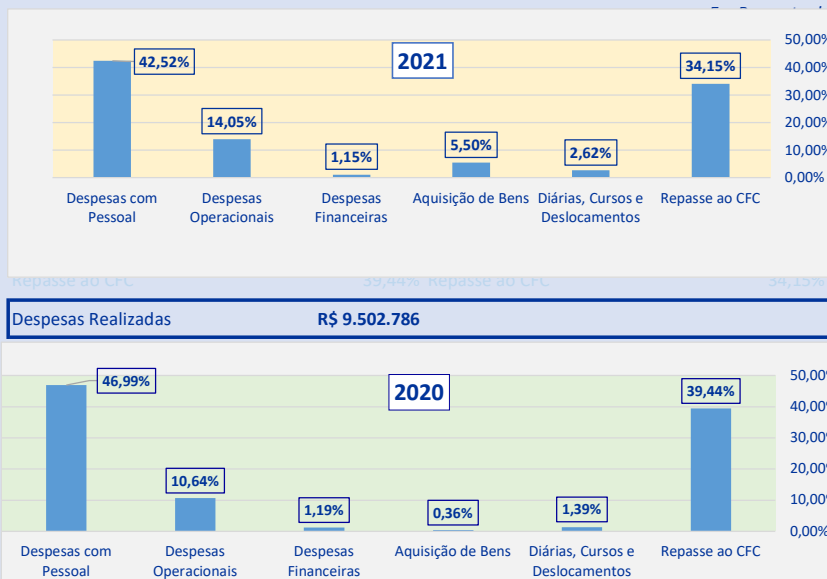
2021

42,52%
14,05%
1,15%
5,50%
2,62%
34,15%

50,00%
40,00%
30,00%
20,00%
10,00%
0,00%

Despesas com Pessoal
Despesas Operacionais
Despesas Financeiras
Aquisição de Bens
Diárias, Cursos e Deslocamentos
Repasse ao CFC

Repasse ao CFC 39,44% Repasse ao CFC 34,15%

Despesas Realizadas R$ 9.502.786

2020

46,99%
10,64%
1,19%
0,36%
1,39%
39,44%

50,00%
40,00%
30,00%
20,00%
10,00%
0,00%

Despesas com Pessoal
Despesas Operacionais
Despesas Financeiras
Aquisição de Bens
Diárias, Cursos e Deslocamentos
Repasse ao CFC